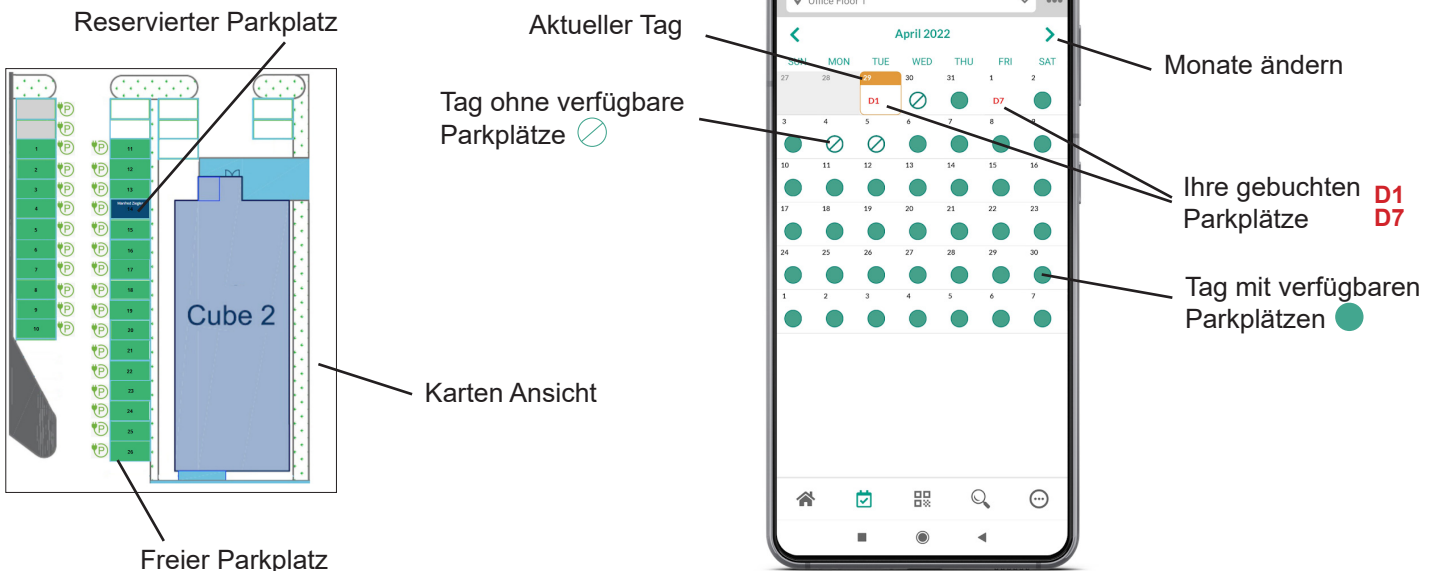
Reservierter Parkplatz

1
2
3
4
5
6
7
8
9
10

11
12
13
Manfred Ziegler
15
16
17
18
19
20
21
22
23
24
25
26

Cube 2

Karten Ansicht

Freier Parkplatz

Aktueller Tag

Tag ohne verfügbare Parkplätze

Office Floor 1

April 2022

SUN MON TUE WED THU FRI SAT

| SUN | MON | TUE | WED | THU | FRI | SAT |
|---|---|---|---|---|---|---|
| 27 | 28 | 29 D1 | 30 | 31 | 1 D7 | 2 |
| 3 | 4 | 5 | 6 | 7 | 8 | 9 |
| 10 | 11 | 12 | 13 | 14 | 15 | 16 |
| 17 | 18 | 19 | 20 | 21 | 22 | 23 |
| 24 | 25 | 26 | 27 | 28 | 29 | 30 |
| 1 | 2 | 3 | 4 | 5 | 6 | 7 |

Monate ändern

Ihre gebuchten Parkplätze D1 D7

Tag mit verfügbaren Parkplätzen